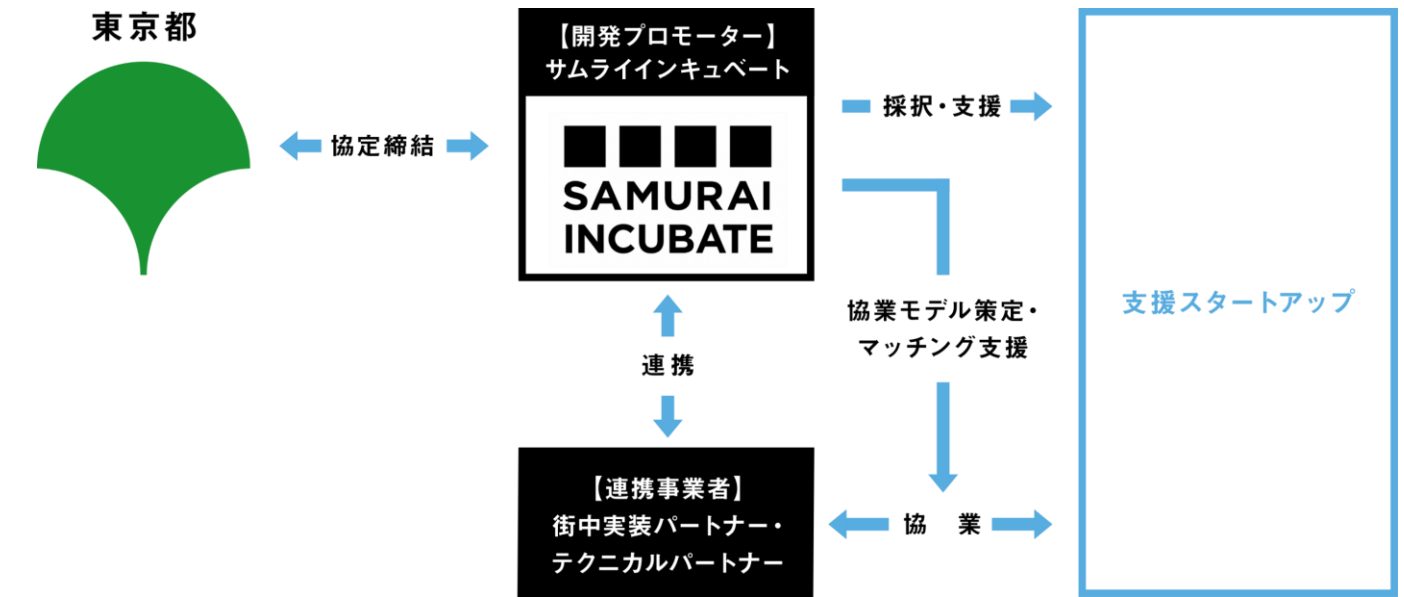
東京都

協定締結

【開発プロモーター】
サムライインキュベート

SAMURAI INCUBATE

採択・支援

協業モデル策定・
マッチング支援

支援スタートアップ

連携

【連携事業者】
街中実装パートナー・
テクニカルパートナー

協　業